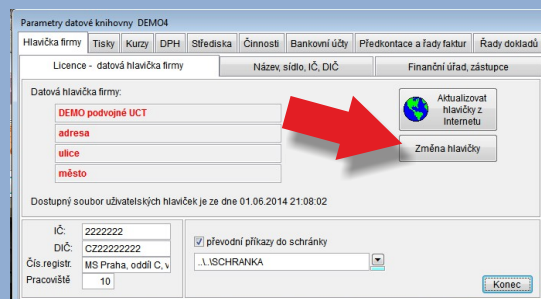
Parametry datové knihovny DEMO4

Hlavička firmy | Tisky | Kurzy | DPH | Střediska | Činnosti | Bankovní účty | Předkontace a řady faktur | Řady dokladů

Licence - datová hlavička firmy | Název, sídlo, IČ, DIČ | Finanční úřad, zástupce

Datová hlavička firmy:
DEMO podvojné UCT
adresa
ulice
město

Aktualizovat hlavičky z Internetu

Změna hlavičky

Dostupný soubor uživatelských hlaviček je ze dne 01.06.2014 21:08:02

IČ: 2222222
DIČ: CZ22222222
Čís.registr. MS Praha, oddíl C, v
Pracoviště 10

převodní příkazy do schránky
..\..\SCHRANKA

Konec